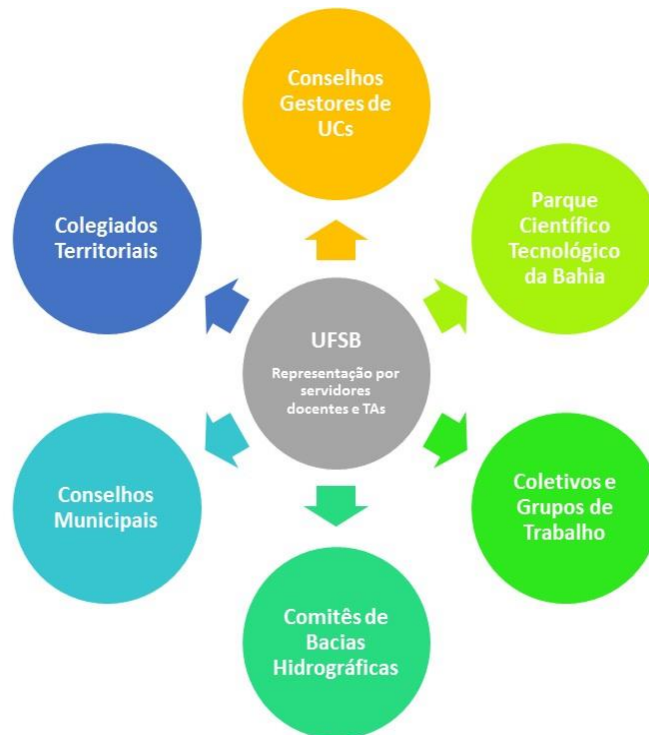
Conselhos Gestores de UCs

Colegiados Territoriais

Parque Científico Tecnológico da Bahia

UFSB

Representação por servidores docentes e TAs

Conselhos Municipais

Coletivos e Grupos de Trabalho

Comitês de Bacias Hidrográficas